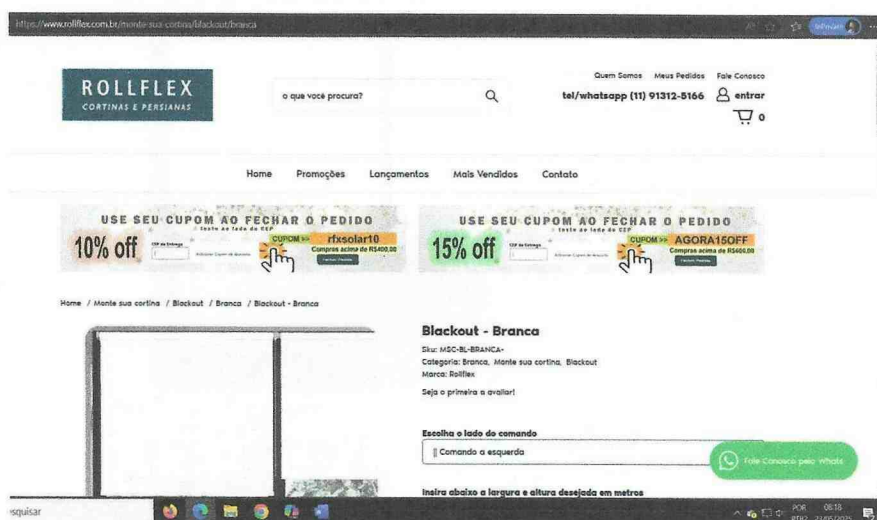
https://www.rollflex.com.br/monte-sua-cortina/blackout/branca

ROLLFLEX
CORTINAS E PERSIANAS

o que você procura?

Quem Somos Meus Pedidos Fale Conosco
tel/whatsapp (11) 91312-5166 entrar
0

Home Promoções Lançamentos Mais Vendidos Contato

USE SEU CUPOM AO FECHAR O PEDIDO
10% off
CUPOM >> rfxsolar10
Compras acima de R$400,00

USE SEU CUPOM AO FECHAR O PEDIDO
15% off
CUPOM >> AGORA15OFF
Compras acima de R$400,00

Home / Monte sua cortina / Blackout / Branca / Blackout - Branca

Blackout - Branca
Sku: MSC-BL-BRANCA-
Categoria: Branca, Monte sua cortina, Blackout
Marca: Rollflex
Seja o primeiro a avaliar!

Escolha o lado do comando
Comando a esquerda

Fale Conosco pelo Whats

Insira abaixo a largura e altura desejada em metros

squisar

POR 08:18